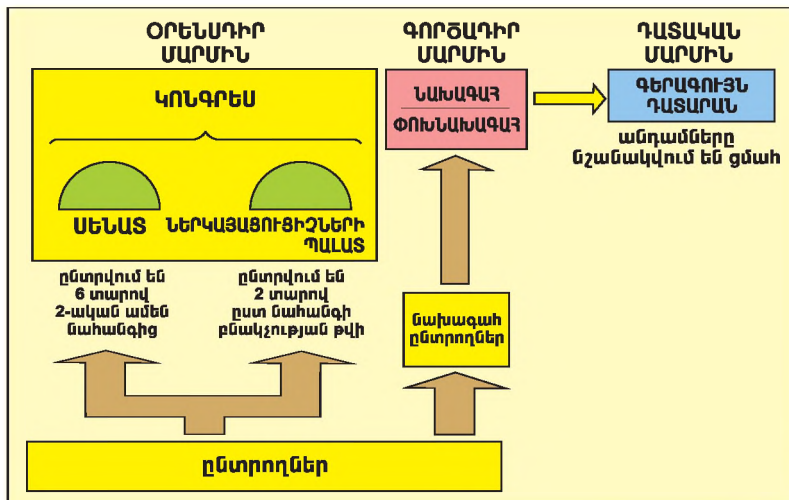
ՕՐԵՆՍԴԻՐ ՄԱՐՄԻՆ

ԿՈՆԳՐԵՍ

ՍԵՆԱՏ

ՆԵՐԿԱՅԱՑՈՒՑԻՉՆԵՐԻ ՊԱԼԱՏ

ընտրվում են 6 տարով 2-ական ամեն նահանգից

ընտրվում են 2 տարով ըստ նահանգի բնակչության թվի

ԳՈՐԾԱԴԻՐ ՄԱՐՄԻՆ

ՆԱԽԱԳԱՀ

ՓՈԽՆԱԽԱԳԱՀ

նախագահի ընտրողներ

ԴԱՏԱԿԱՆ ՄԱՐՄԻՆ

ԳԵՐԱԳՈՒՅՆ ԴԱՏԱՐԱՆ

անդամները նշանակվում են ցմահ

ընտրողներ